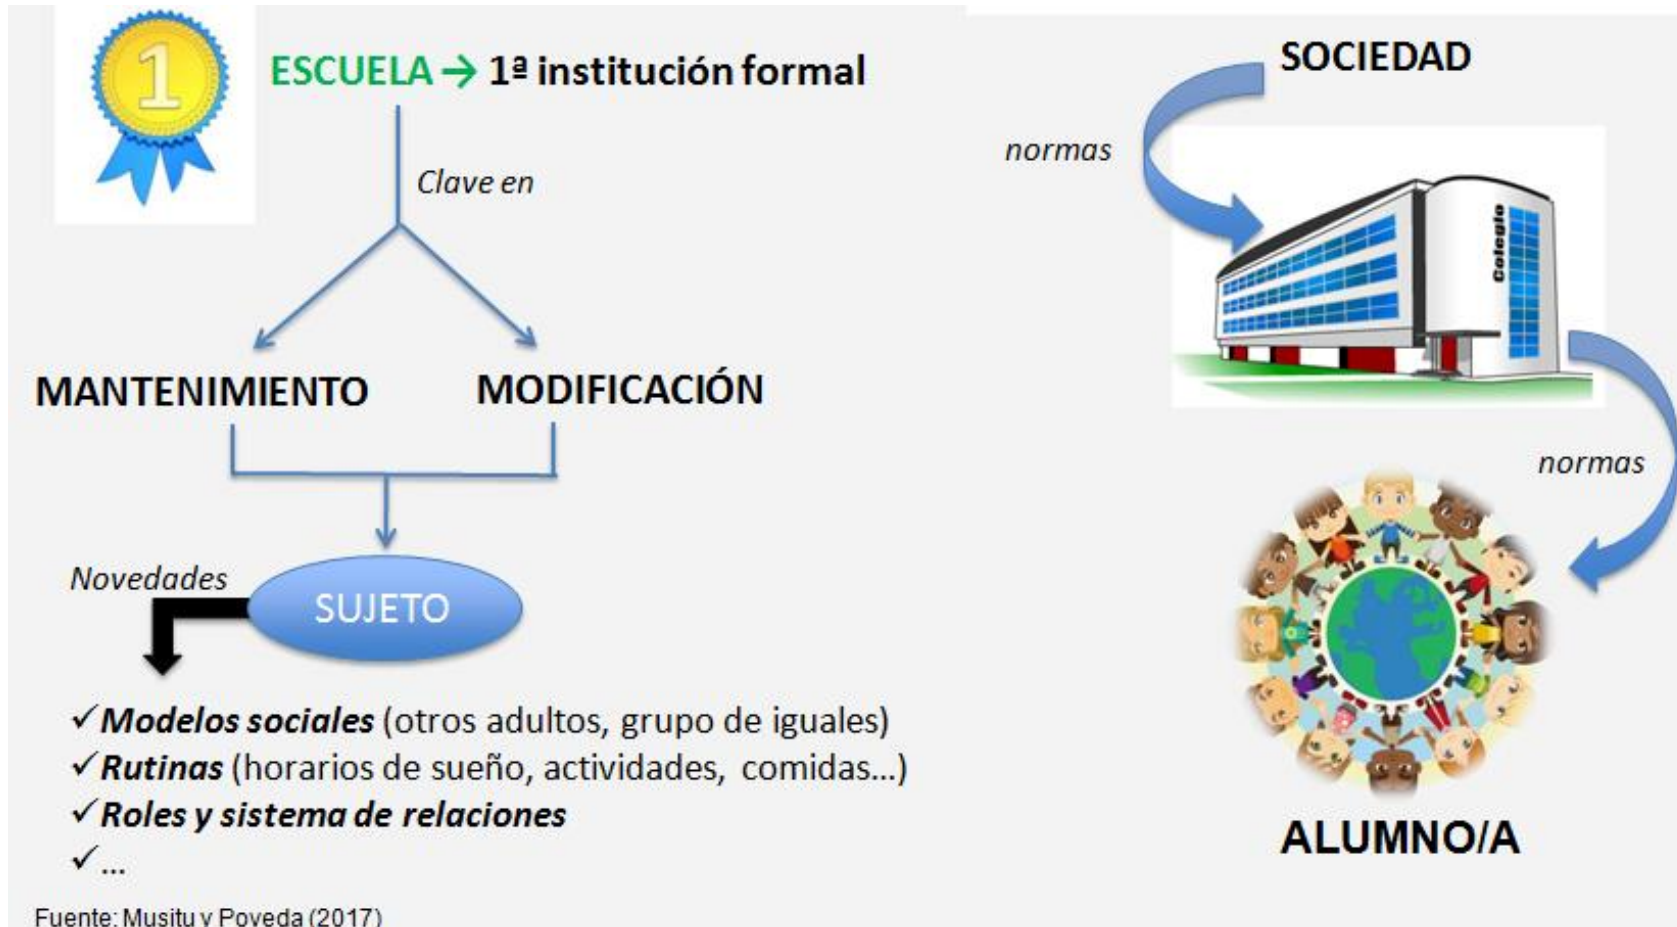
1

ESCUELA → 1ª institución formal

Clave en

MANTENIMIENTO

MODIFICACIÓN

Novedades

SUJETO

✓**Modelos sociales** (otros adultos, grupo de iguales)
✓**Rutinas** (horarios de sueño, actividades, comidas…)
✓**Roles y sistema de relaciones**
✓…

Fuente: Musitu y Poveda (2017)

SOCIEDAD

normas

Colegio

normas

ALUMNO/A